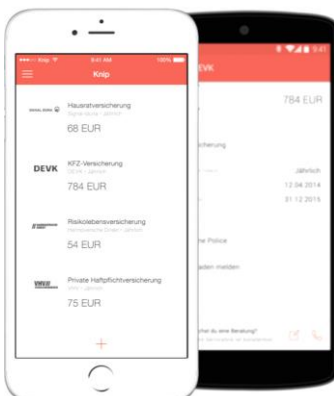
Knip

Hausratversicherung

68 EUR

DEVK

KFZ-Versicherung

784 EUR

Risikolebensversicherung

54 EUR

Private Haftpflichtversicherung

75 EUR

+

9:41

DEVK

784 EUR

cherung

Jährlich

12.04.2014

31.12.2015

e Police

aden melden